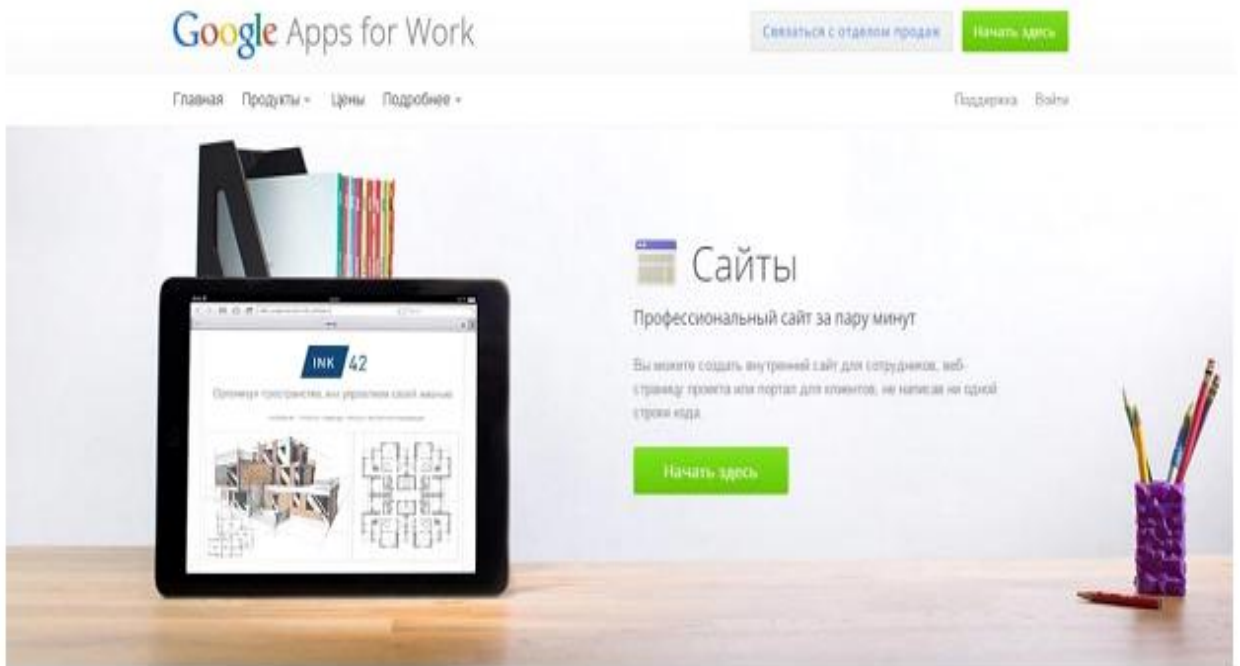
Google Apps for Work

Связаться с отделом продаж

Начать здесь

Главная Продукты Цены Подробнее

Поддержка Войти

INK 42

Организуя пространство, мы управляем своей жизнью

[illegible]

Сайты

Профессиональный сайт за пару минут

Вы можете создать внутренний сайт для сотрудников, веб-страницу проекта или портал для клиентов, не написав ни одной строки кода.

Начать здесь